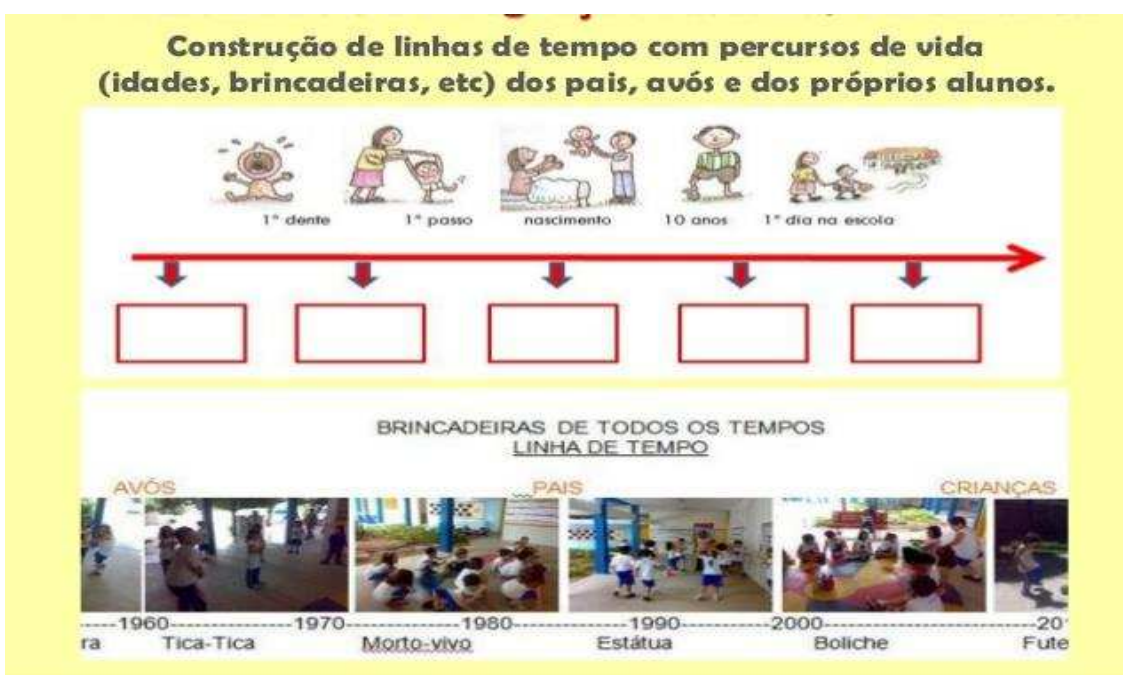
Construção de linhas de tempo com percursos de vida (idades, brincadeiras, etc) dos pais, avós e dos próprios alunos.

1° dente
1° passo
nascimento
10 anos
1° dia na escola

BRINCADEIRAS DE TODOS OS TEMPOS
LINHA DE TEMPO

AVÓS
PAIS
CRIANÇAS

-----1960-----------------1970-----------------1980-----------------1990-----------------2000-----------------20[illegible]
ra
Tica-Tica
Morto-vivo
Estátua
Boliche
Fute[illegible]